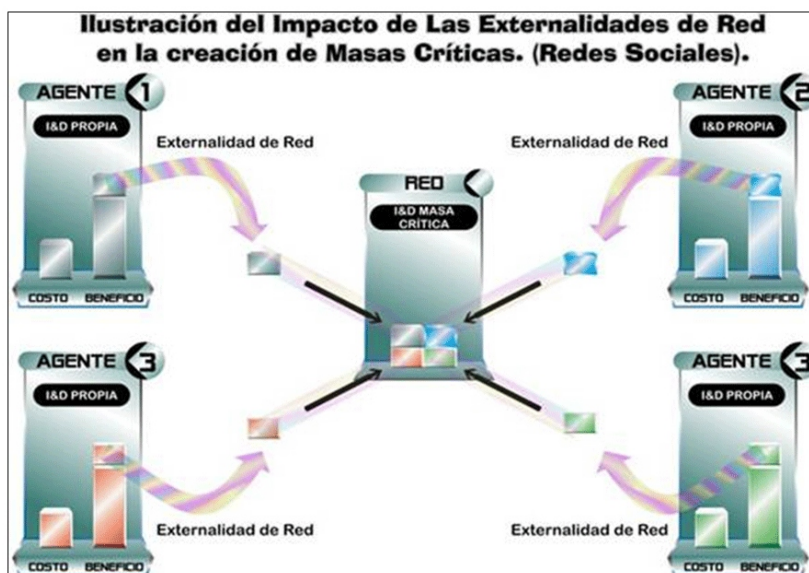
Ilustración del Impacto de Las Externalidades de Red en la creación de Masas Críticas. (Redes Sociales).

AGENTE 1
I&D PROPIA
COSTO BENEFICIO

Externalidad de Red

AGENTE 2
I&D PROPIA
COSTO BENEFICIO

Externalidad de Red

RED
I&D MASA CRÍTICA

AGENTE 3
I&D PROPIA
COSTO BENEFICIO

Externalidad de Red

AGENTE 3
I&D PROPIA
COSTO BENEFICIO

Externalidad de Red